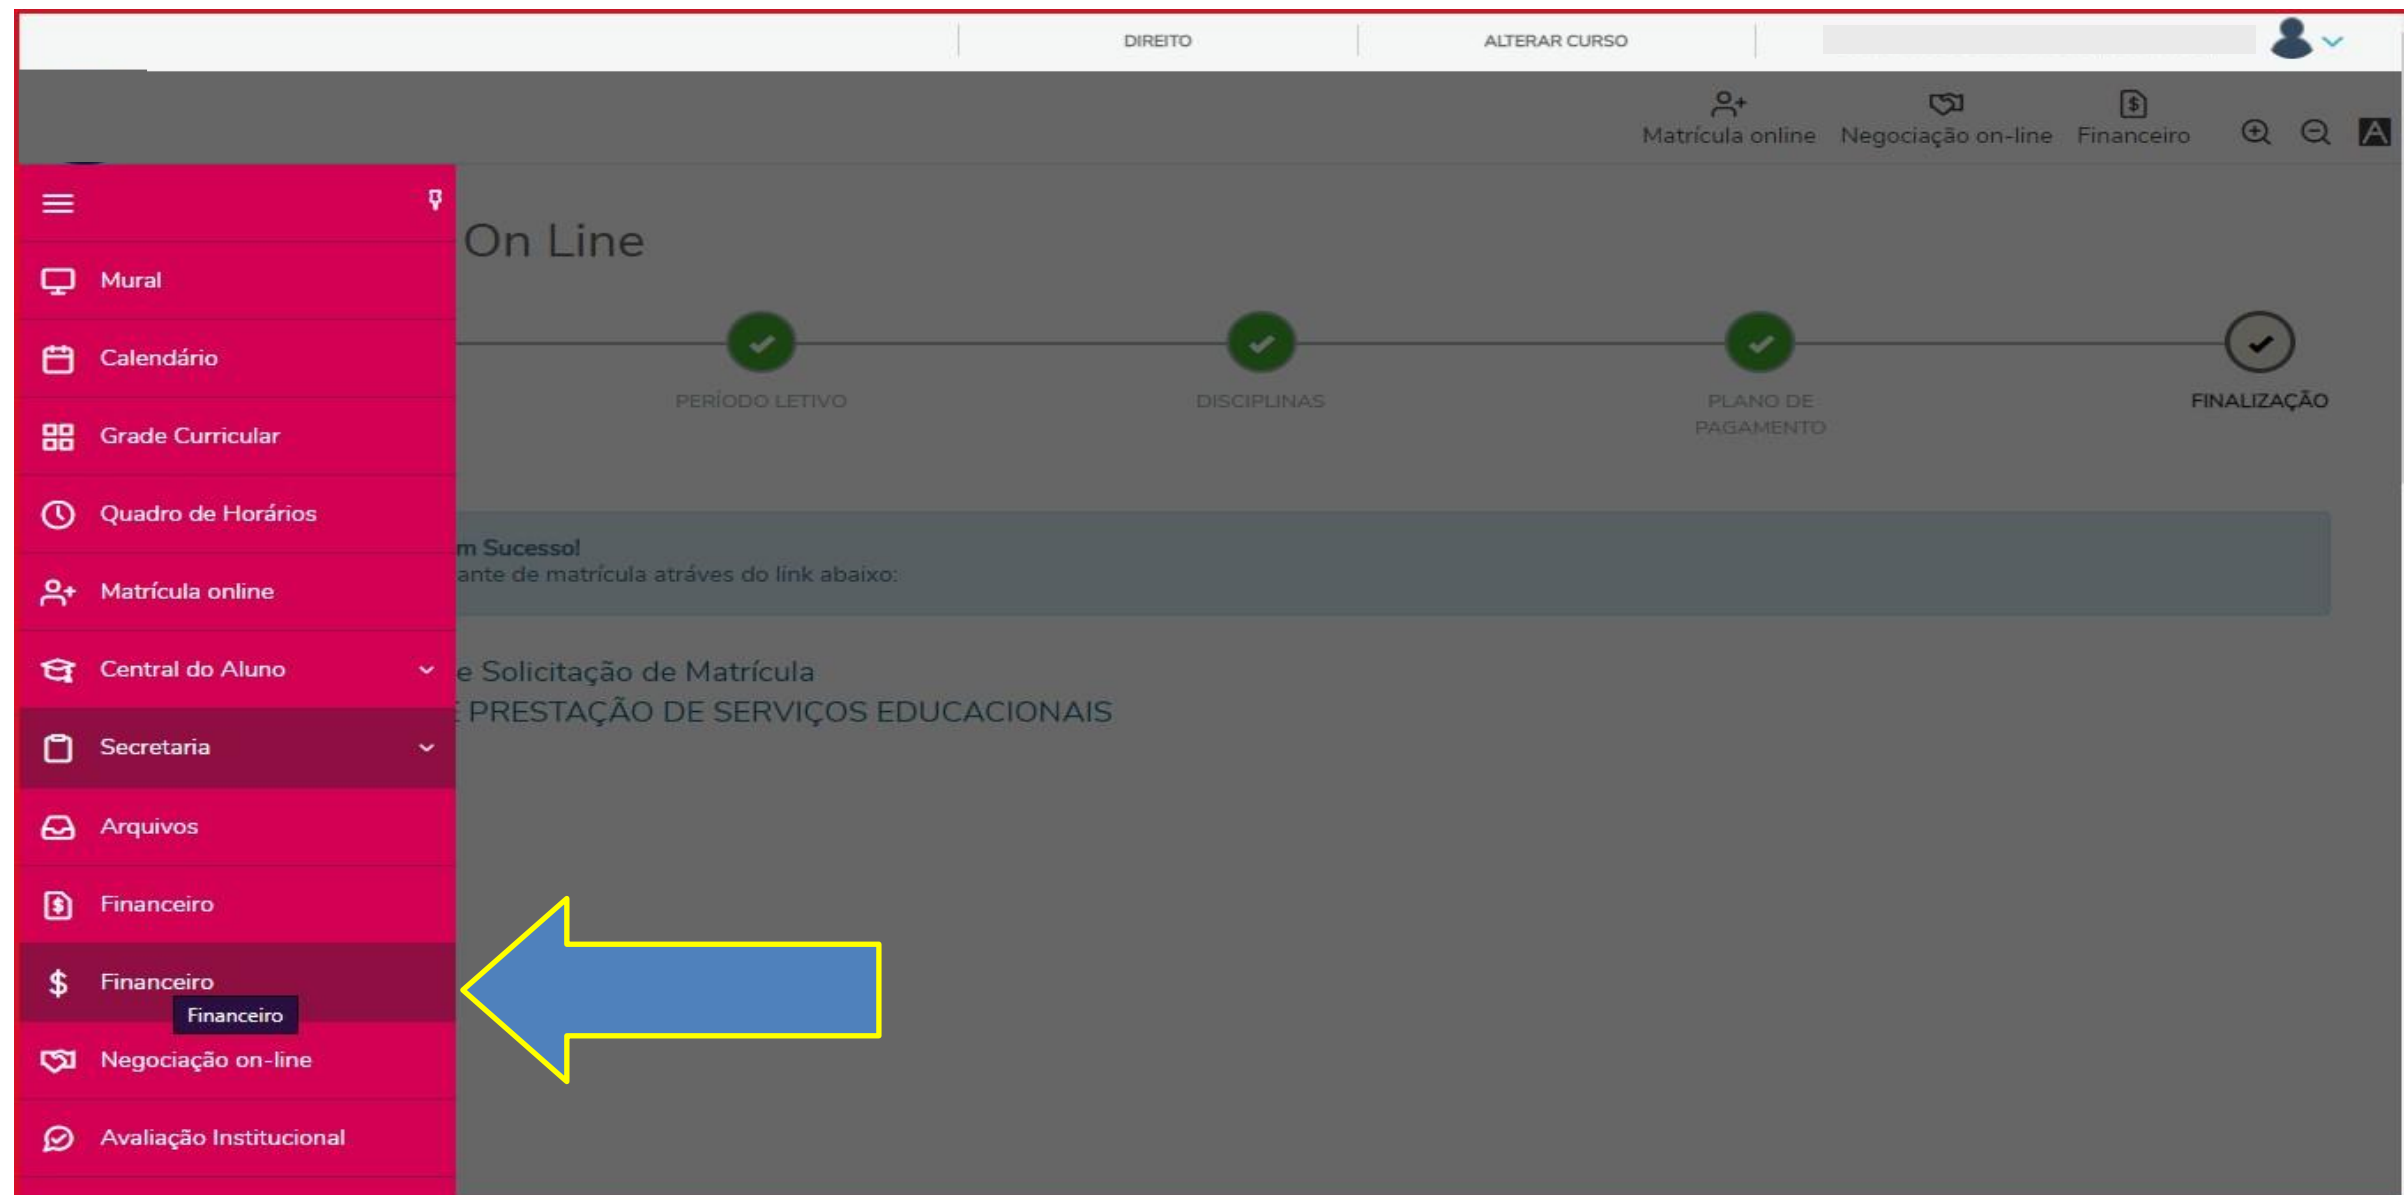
DIREITO ALTERAR CURSO

Matrícula online Negociação on-line Financeiro

Mural
Calendário
Grade Curricular
Quadro de Horários
Matrícula online
Central do Aluno
Secretaria
Arquivos
Financeiro
Financeiro
Financeiro
Negociação on-line
Avaliação Institucional

On Line

PERÍODO LETIVO
DISCIPLINAS
PLANO DE PAGAMENTO
FINALIZAÇÃO

m Sucesso!
ante de matrícula atráves do link abaixo:

e Solicitação de Matrícula
E PRESTAÇÃO DE SERVIÇOS EDUCACIONAIS